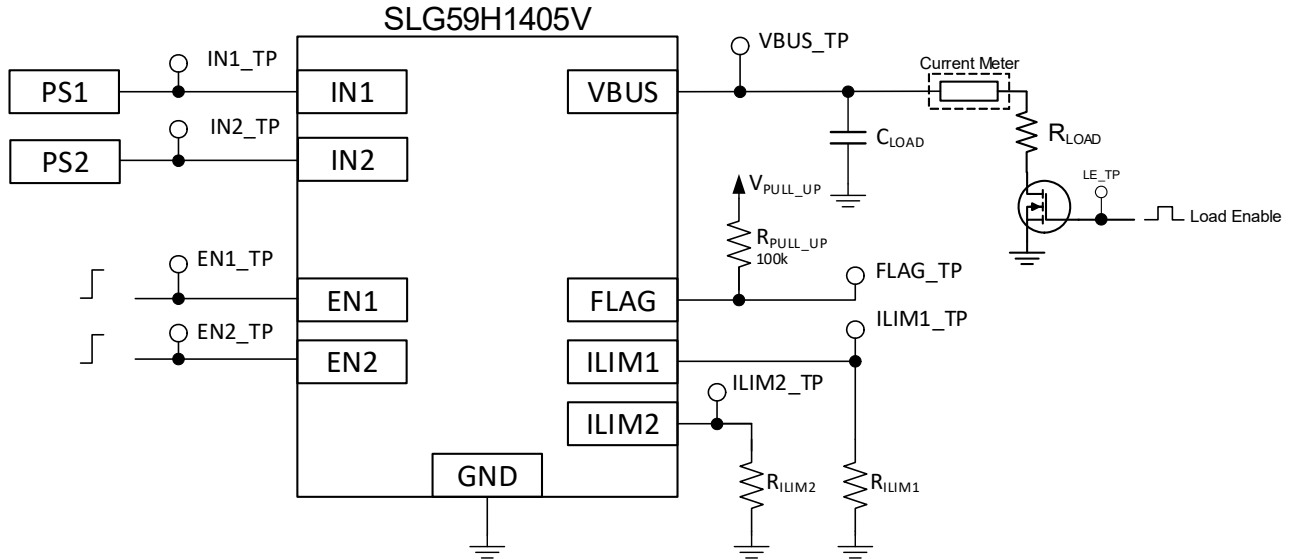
SLG59H1405V

IN1_TP

PS1

IN1

IN2_TP

PS2

IN2

EN1_TP

EN1

EN2_TP

EN2

GND

VBUS_TP

VBUS

Current Meter

$C_{LOAD}$

$R_{LOAD}$

LE_TP

Load Enable

$V_{PULL\_UP}$

$R_{PULL\_UP}$
100k

FLAG_TP

FLAG

ILIM1_TP

ILIM1

ILIM2_TP

ILIM2

$R_{ILIM2}$

$R_{ILIM1}$